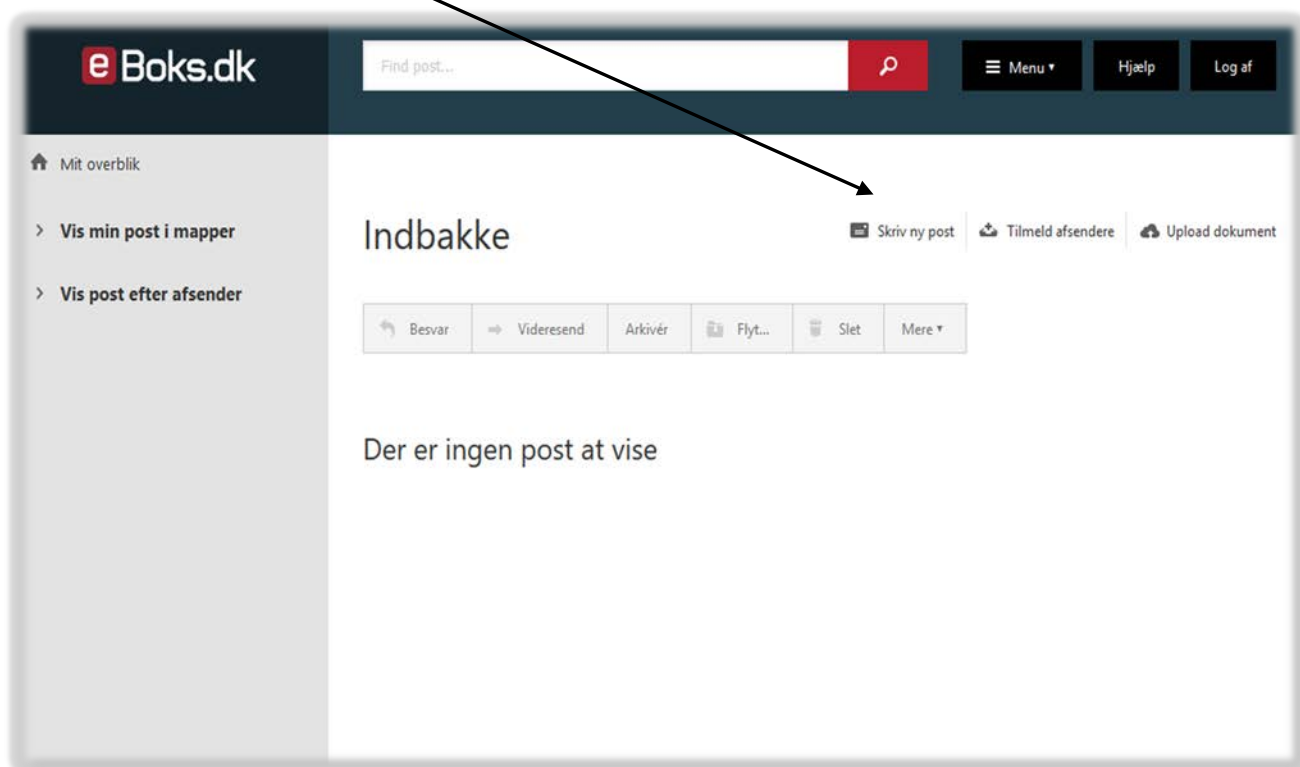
e Boks.dk

Find post...

Menu ▾

Hjælp

Log af

Mit overblik

> Vis min post i mapper

> Vis post efter afsender

Indbakke

Skriv ny post

Tilmeld afsendere

Upload dokument

| Besvar | Videresend | Arkivér | Flyt... | Slet | Mere ▾ |
|---|---|---|---|---|---|

Der er ingen post at vise